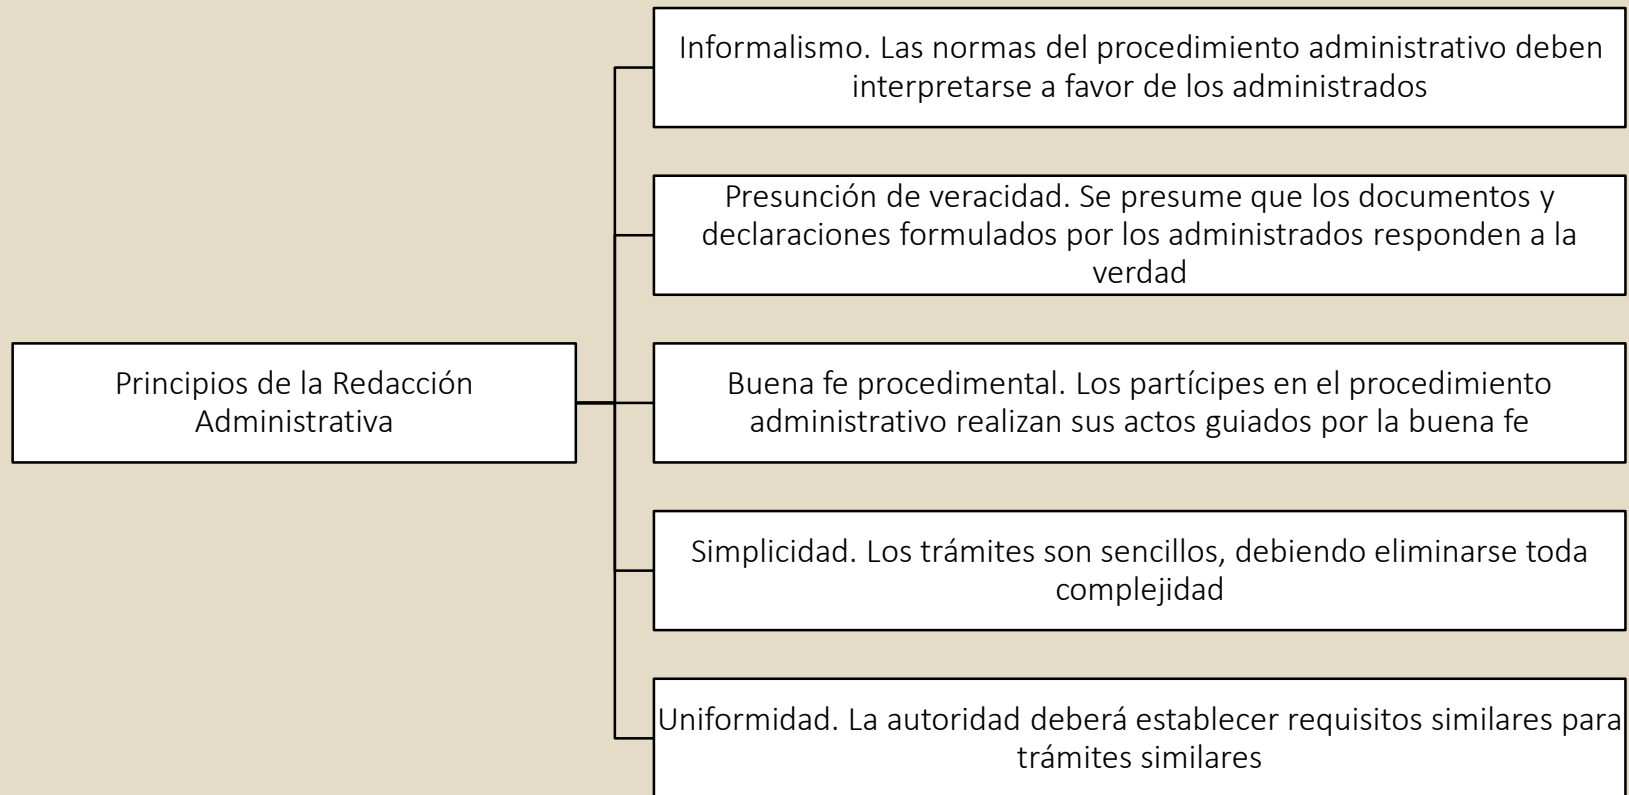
Principios de la Redacción Administrativa

Informalismo. Las normas del procedimiento administrativo deben interpretarse a favor de los administrados

Presunción de veracidad. Se presume que los documentos y declaraciones formulados por los administrados responden a la verdad

Buena fe procedimental. Los partícipes en el procedimiento administrativo realizan sus actos guiados por la buena fe

Simplicidad. Los trámites son sencillos, debiendo eliminarse toda complejidad

Uniformidad. La autoridad deberá establecer requisitos similares para trámites similares